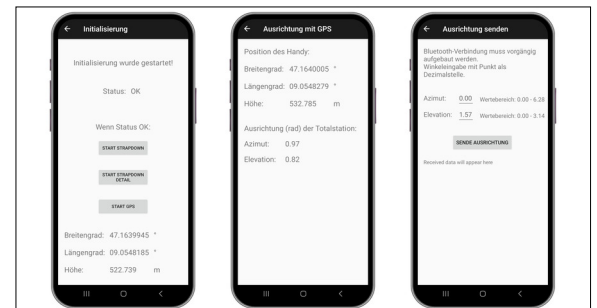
← Initialisierung

Initialisierung wurde gestartet!

Status: OK

Wenn Status OK:

START STRAPDOWN

START STRAPDOWN DETAIL

START GPS

Breitengrad: 47.1639945 °

Längengrad: 09.0548185 °

Höhe: 522.739 m

← Ausrichtung mit GPS

Position des Handy:

Breitengrad: 47.1640005 °

Längengrad: 09.0548279 °

Höhe: 532.785 m

Ausrichtung (rad) der Totalstation:

Azimut: 0.97

Elevation: 0.82

← Ausrichtung senden

Bluetooth-Verbindung muss vorgängig aufgebaut werden. Winkeleingabe mit Punkt als Dezimalstelle.

Azimut: 0.00 Wertebereich: 0.00 - 6.28

Elevation: 1.57 Wertebereich: 0.00 - 3.14

SENDE AUSRICHTUNG

Received data will appear here.